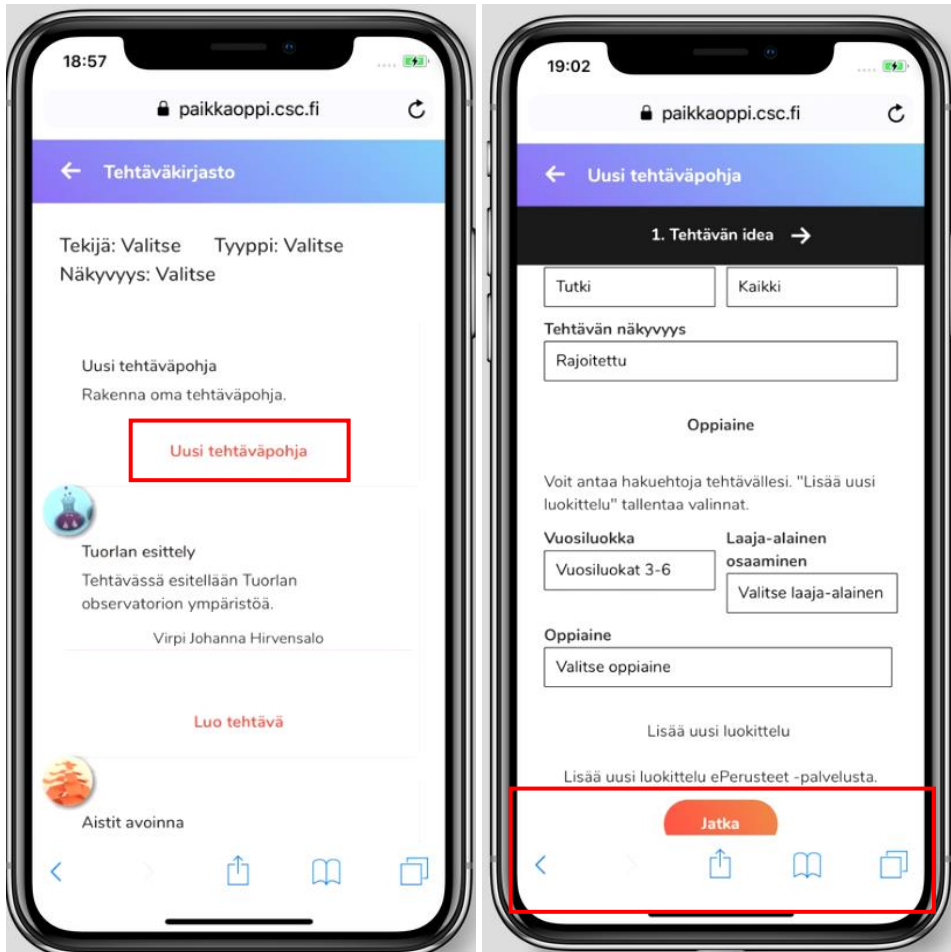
18:57

paikkaoppi.csc.fi

Tehtäväkirjasto

Tekijä: Valitse Tyyppi: Valitse
Näkyvyys: Valitse

Uusi tehtäväpohja
Rakenna oma tehtäväpohja.

Uusi tehtäväpohja

Tuorlan esittely
Tehtävässä esitellään Tuorlan observatorion ympäristöä.

Virpi Johanna Hirvensalo

Luo tehtävä

Aistit avoinna

19:02

paikkaoppi.csc.fi

Uusi tehtäväpohja

1. Tehtävän idea

Tutki

Kaikki

Tehtävän näkyvyys

Rajoitettu

Oppiaine

Voit antaa hakuehtoja tehtävällesi. "Lisää uusi luokittelu" tallentaa valinnat.

Vuosiluokka

Vuosiluokat 3-6

Laaja-alainen osaaminen

Valitse laaja-alainen

Oppiaine

Valitse oppiaine

Lisää uusi luokittelu

Lisää uusi luokittelu ePerusteet -palvelusta.

Jatka